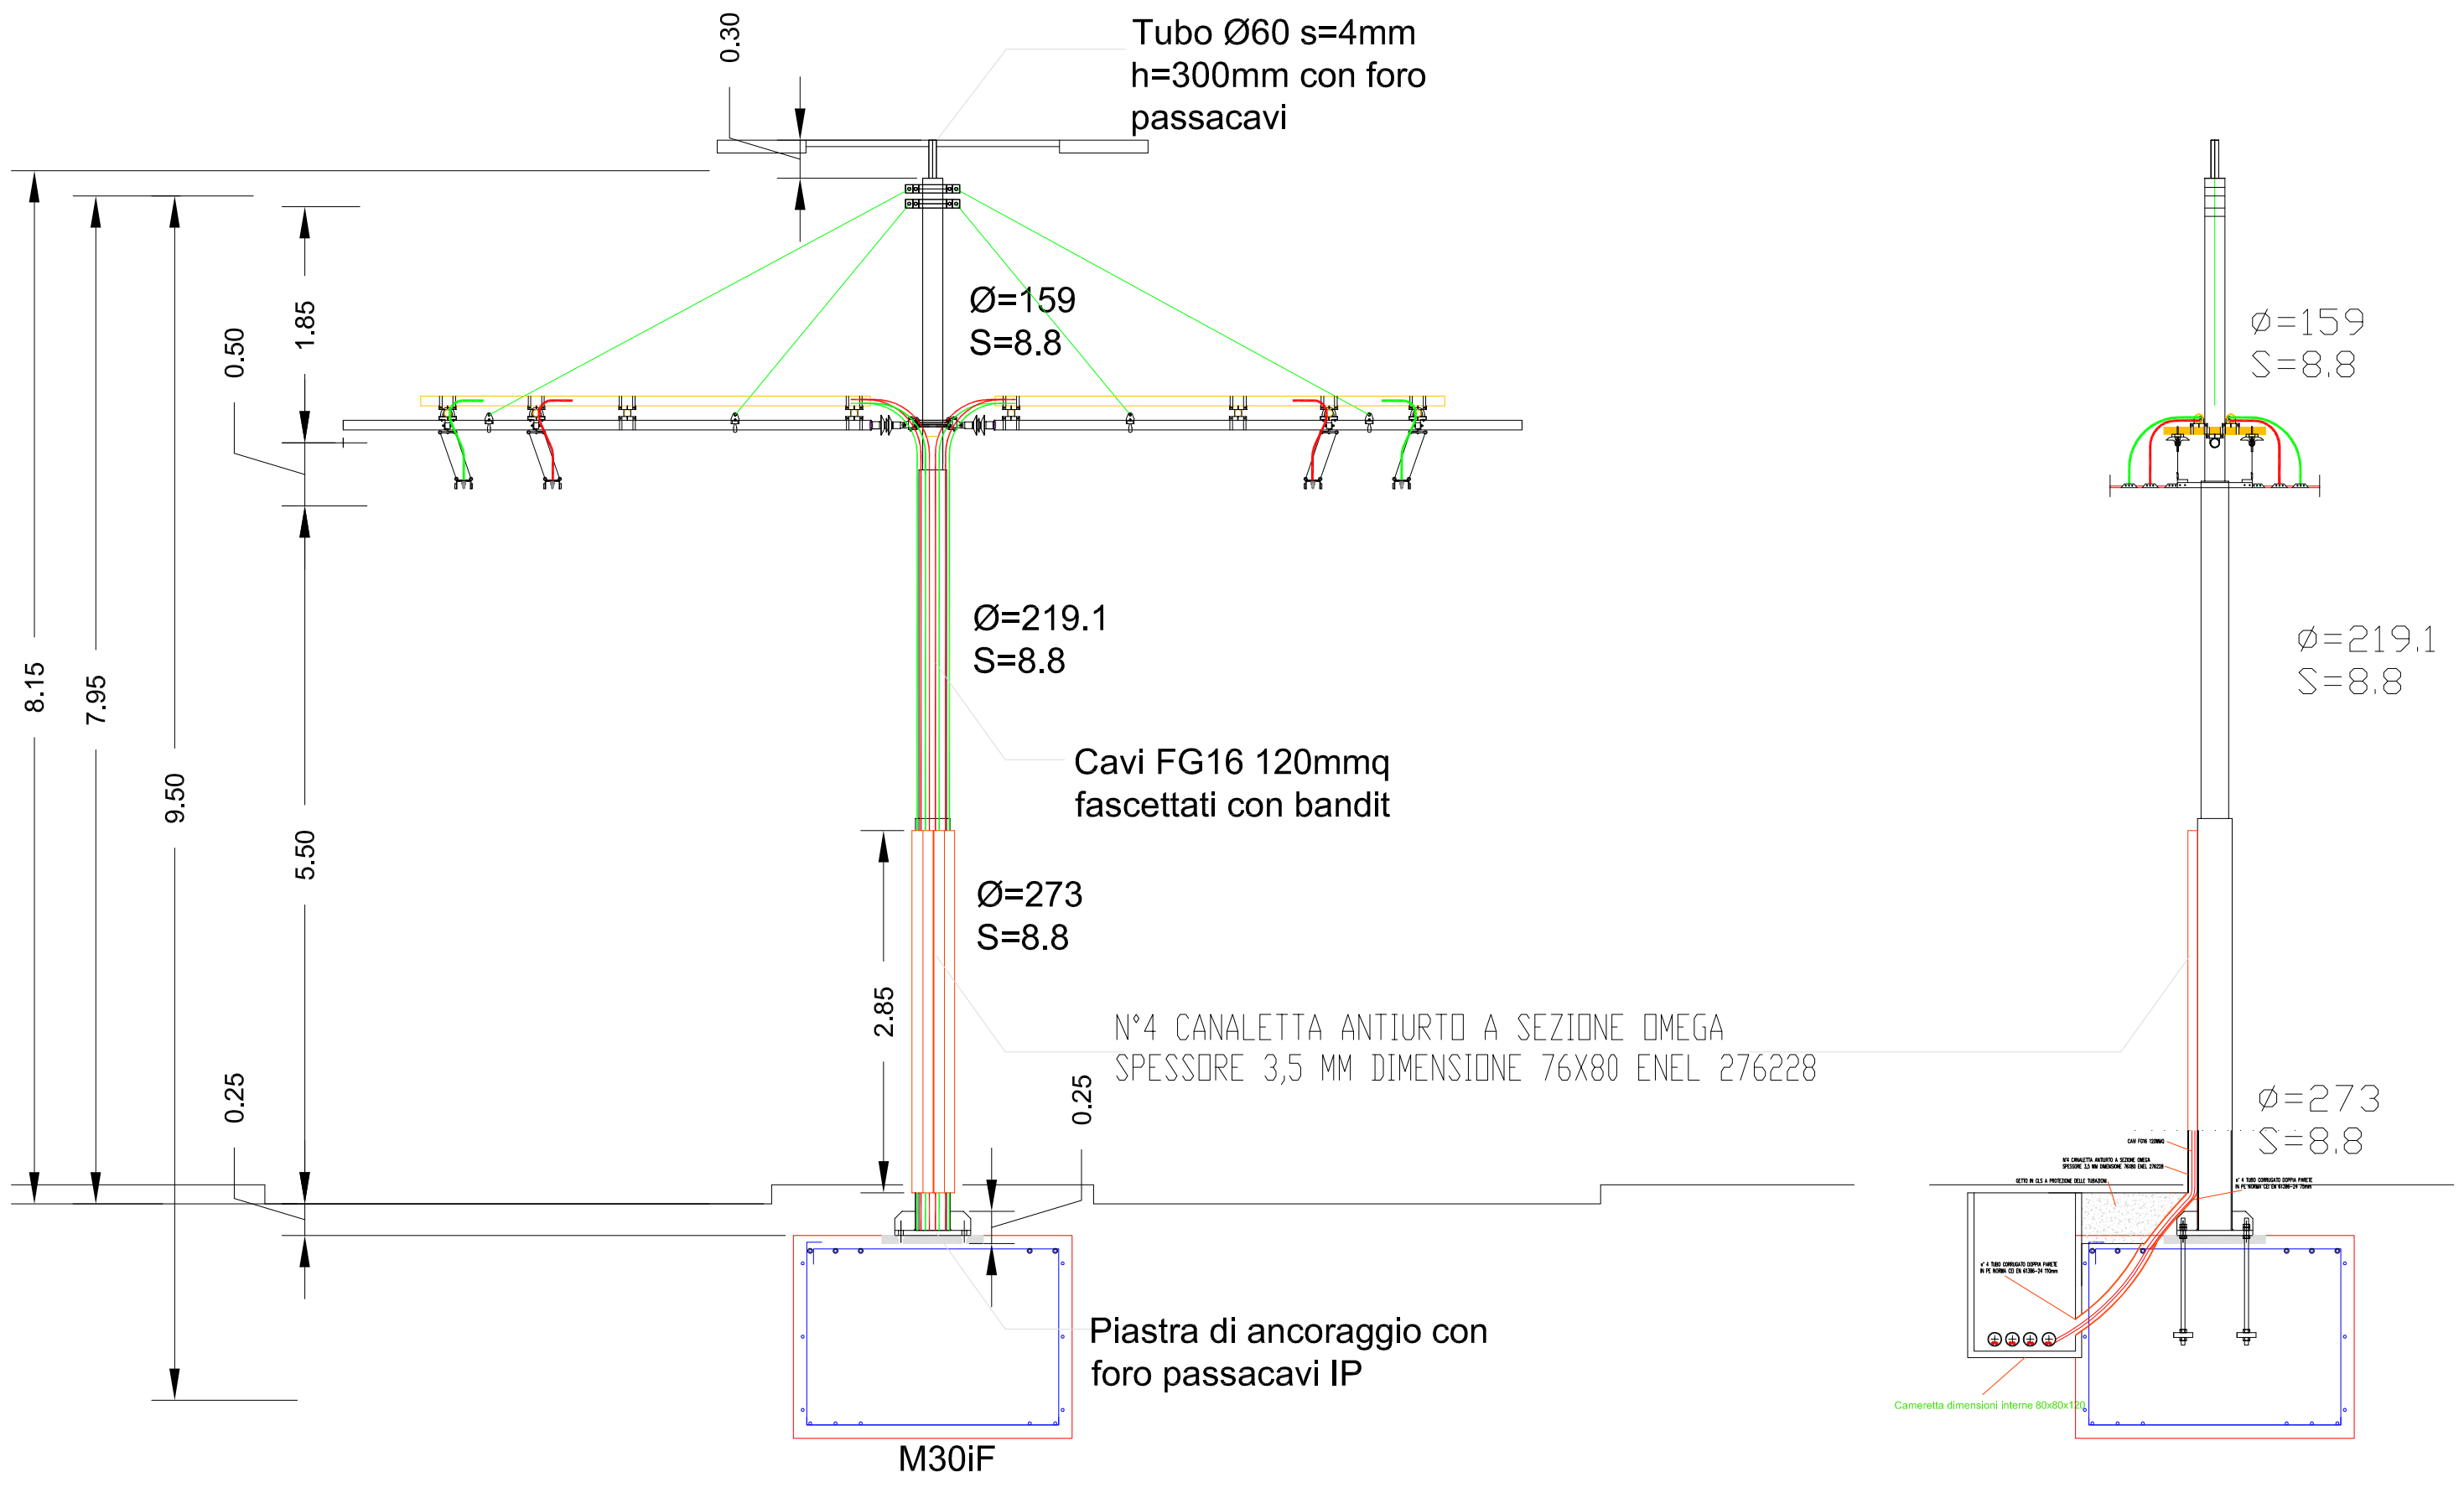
0.30

Tubo Ø60 s=4mm h=300mm con foro passacavi

Ø=159
S=8.8

1.85

0.50

8.15

7.95

9.50

5.50

Ø=219.1
S=8.8

Cavi FG16 120mmq fascettati con bandit

Ø=273
S=8.8

2.85

N°4 CANALETTA ANTIURTO A SEZIONE OMEGA SPESSORE 3,5 MM DIMENSIONE 76X80 ENEL 276228

0.25

0.25

Piastra di ancoraggio con foro passacavi IP

M30iF

Ø=159
S=8.8

Ø=219.1
S=8.8

Ø=273
S=8.8

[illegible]

Camaretta dimensioni interne 80x80x120